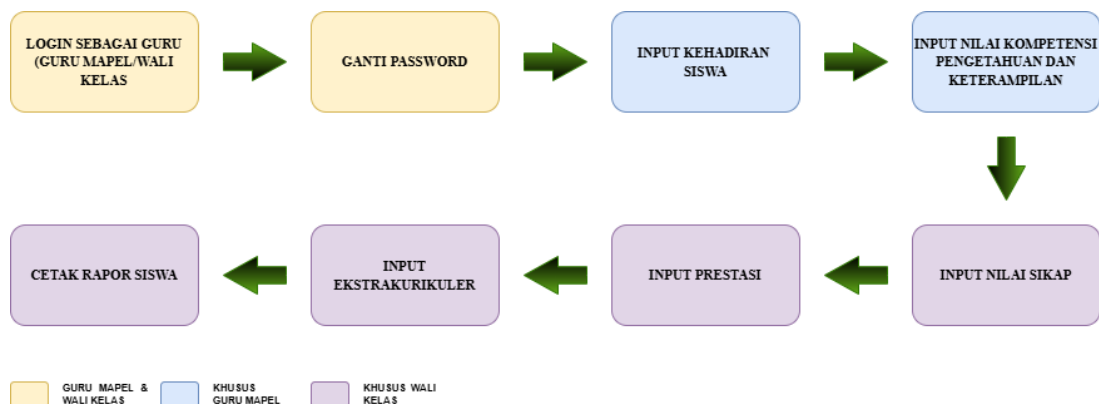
LOGIN SEBAGAI GURU (GURU MAPEL/WALI KELAS

GANTI PASSWORD

INPUT KEHADIRAN SISWA

INPUT NILAI KOMPETENSI PENGETAHUAN DAN KETERAMPILAN

INPUT NILAI SIKAP

INPUT PRESTASI

INPUT EKSTRAKURIKULER

CETAK RAPOR SISWA

GURU MAPEL & WALI KELAS

KHUSUS GURU MAPEL

KHUSUS WALI KELAS